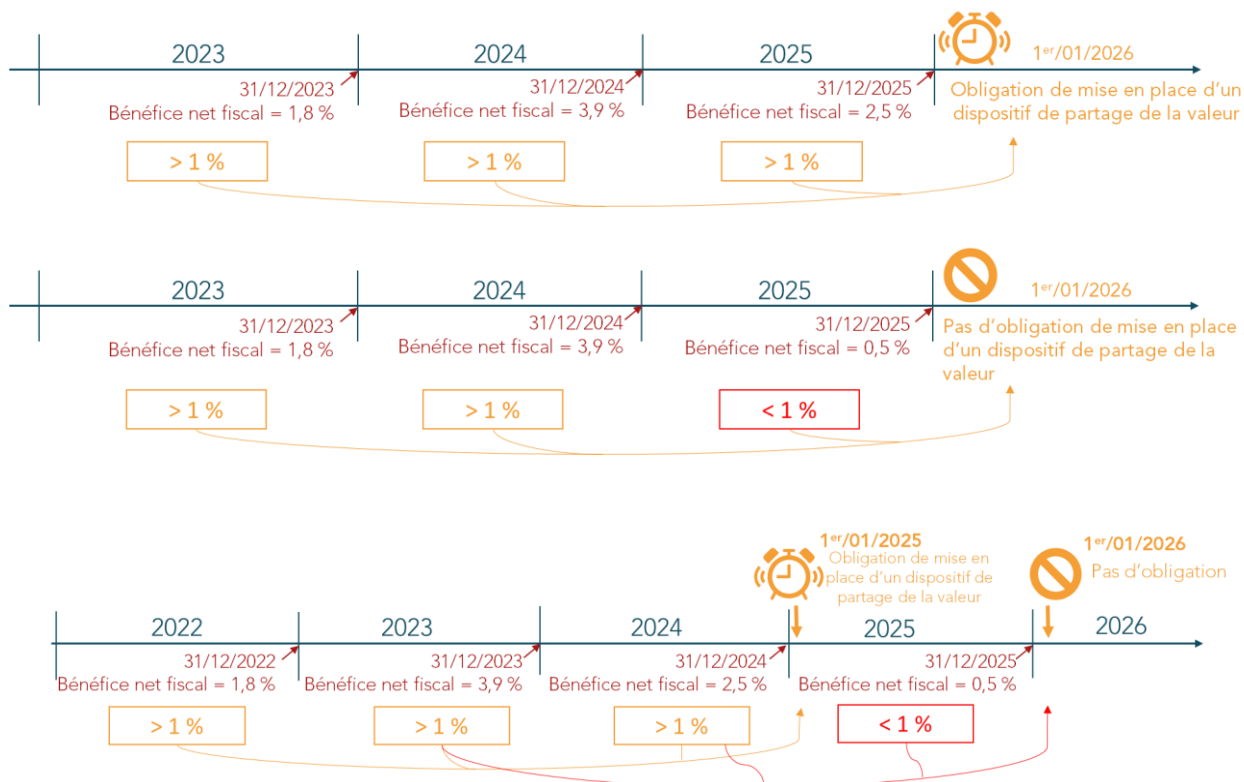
2023
2024
2025
1$^{er}$/01/2026
31/12/2023
Bénéfice net fiscal = 1,8 %
31/12/2024
Bénéfice net fiscal = 3,9 %
31/12/2025
Bénéfice net fiscal = 2,5 %
Obligation de mise en place d'un dispositif de partage de la valeur
> 1 %
> 1 %
> 1 %

2023
2024
2025
1$^{er}$/01/2026
31/12/2023
Bénéfice net fiscal = 1,8 %
31/12/2024
Bénéfice net fiscal = 3,9 %
31/12/2025
Bénéfice net fiscal = 0,5 %
Pas d'obligation de mise en place d'un dispositif de partage de la valeur
> 1 %
> 1 %
< 1 %

1$^{er}$/01/2025
Obligation de mise en place d'un dispositif de partage de la valeur
1$^{er}$/01/2026
Pas d'obligation
2022
2023
2024
2025
2026
31/12/2022
Bénéfice net fiscal = 1,8 %
31/12/2023
Bénéfice net fiscal = 3,9 %
31/12/2024
Bénéfice net fiscal = 2,5 %
31/12/2025
Bénéfice net fiscal = 0,5 %
> 1 %
> 1 %
> 1 %
< 1 %